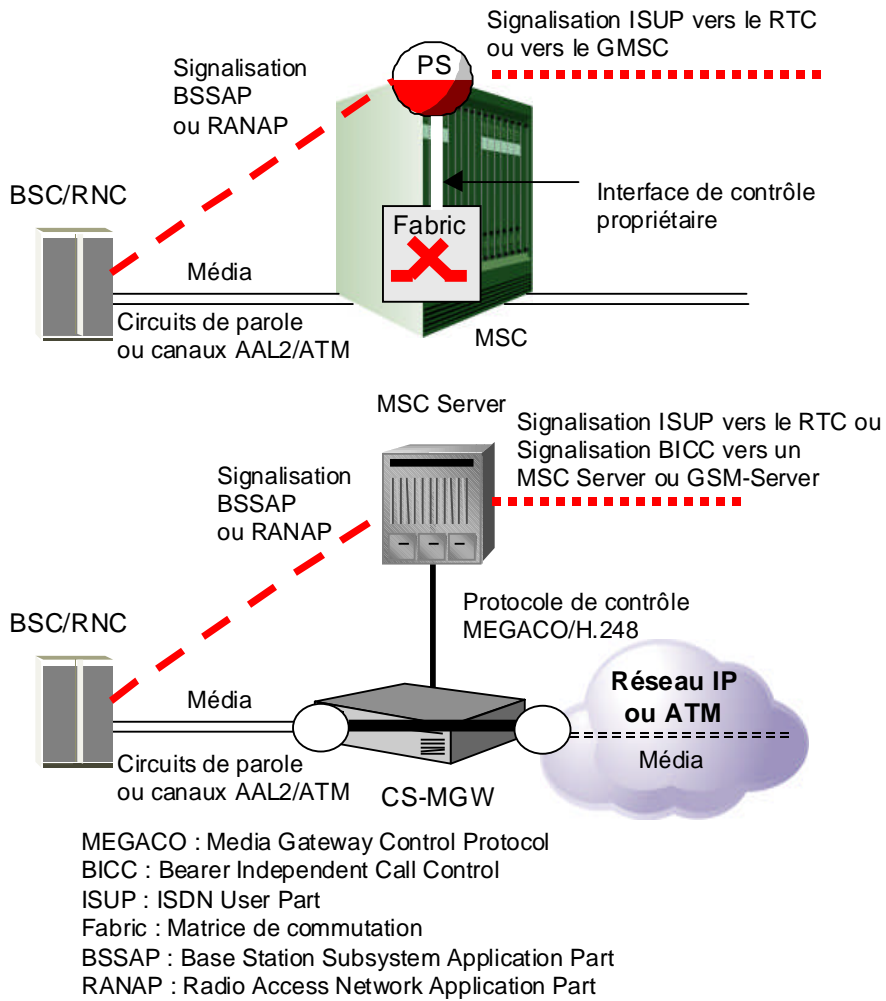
Signalisation ISUP vers le RTC ou vers le GMSC

PS

Signalisation BSSAP ou RANAP

BSC/RNC

Interface de contrôle propriétaire

Fabric

Média

Circuits de parole ou canaux AAL2/ATM

MSC

MSC Server

Signalisation ISUP vers le RTC ou Signalisation BICC vers un MSC Server ou GSM-Server

Signalisation BSSAP ou RANAP

BSC/RNC

Protocole de contrôle MEGACO/H.248

Réseau IP ou ATM

Média

Média

Circuits de parole ou canaux AAL2/ATM

CS-MGW

MEGACO : Media Gateway Control Protocol
BICC : Bearer Independent Call Control
ISUP : ISDN User Part
Fabric : Matrice de commutation
BSSAP : Base Station Subsystem Application Part
RANAP : Radio Access Network Application Part